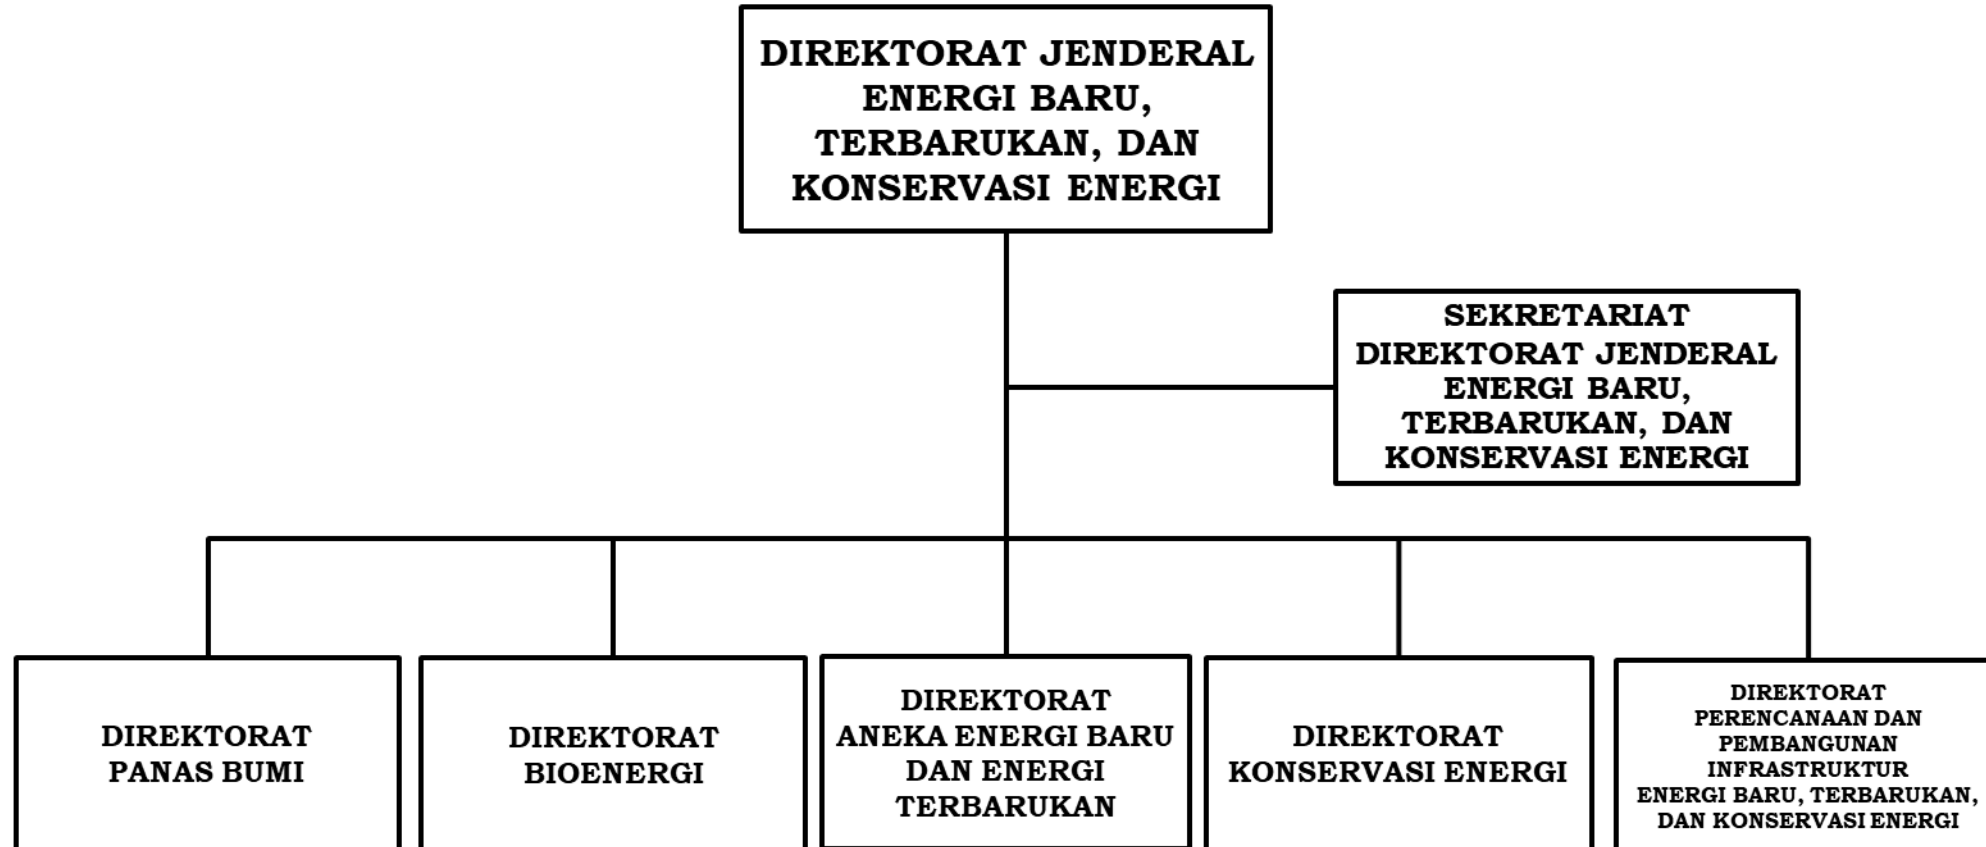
DIREKTORAT JENDERAL ENERGI BARU, TERBARUKAN, DAN KONSERVASI ENERGI

SEKRETARIAT DIREKTORAT JENDERAL ENERGI BARU, TERBARUKAN, DAN KONSERVASI ENERGI

DIREKTORAT PANAS BUMI

DIREKTORAT BIOENERGI

DIREKTORAT ANEKA ENERGI BARU DAN ENERGI TERBARUKAN

DIREKTORAT KONSERVASI ENERGI

DIREKTORAT PERENCANAAN DAN PEMBANGUNAN INFRASTRUKTUR ENERGI BARU, TERBARUKAN, DAN KONSERVASI ENERGI